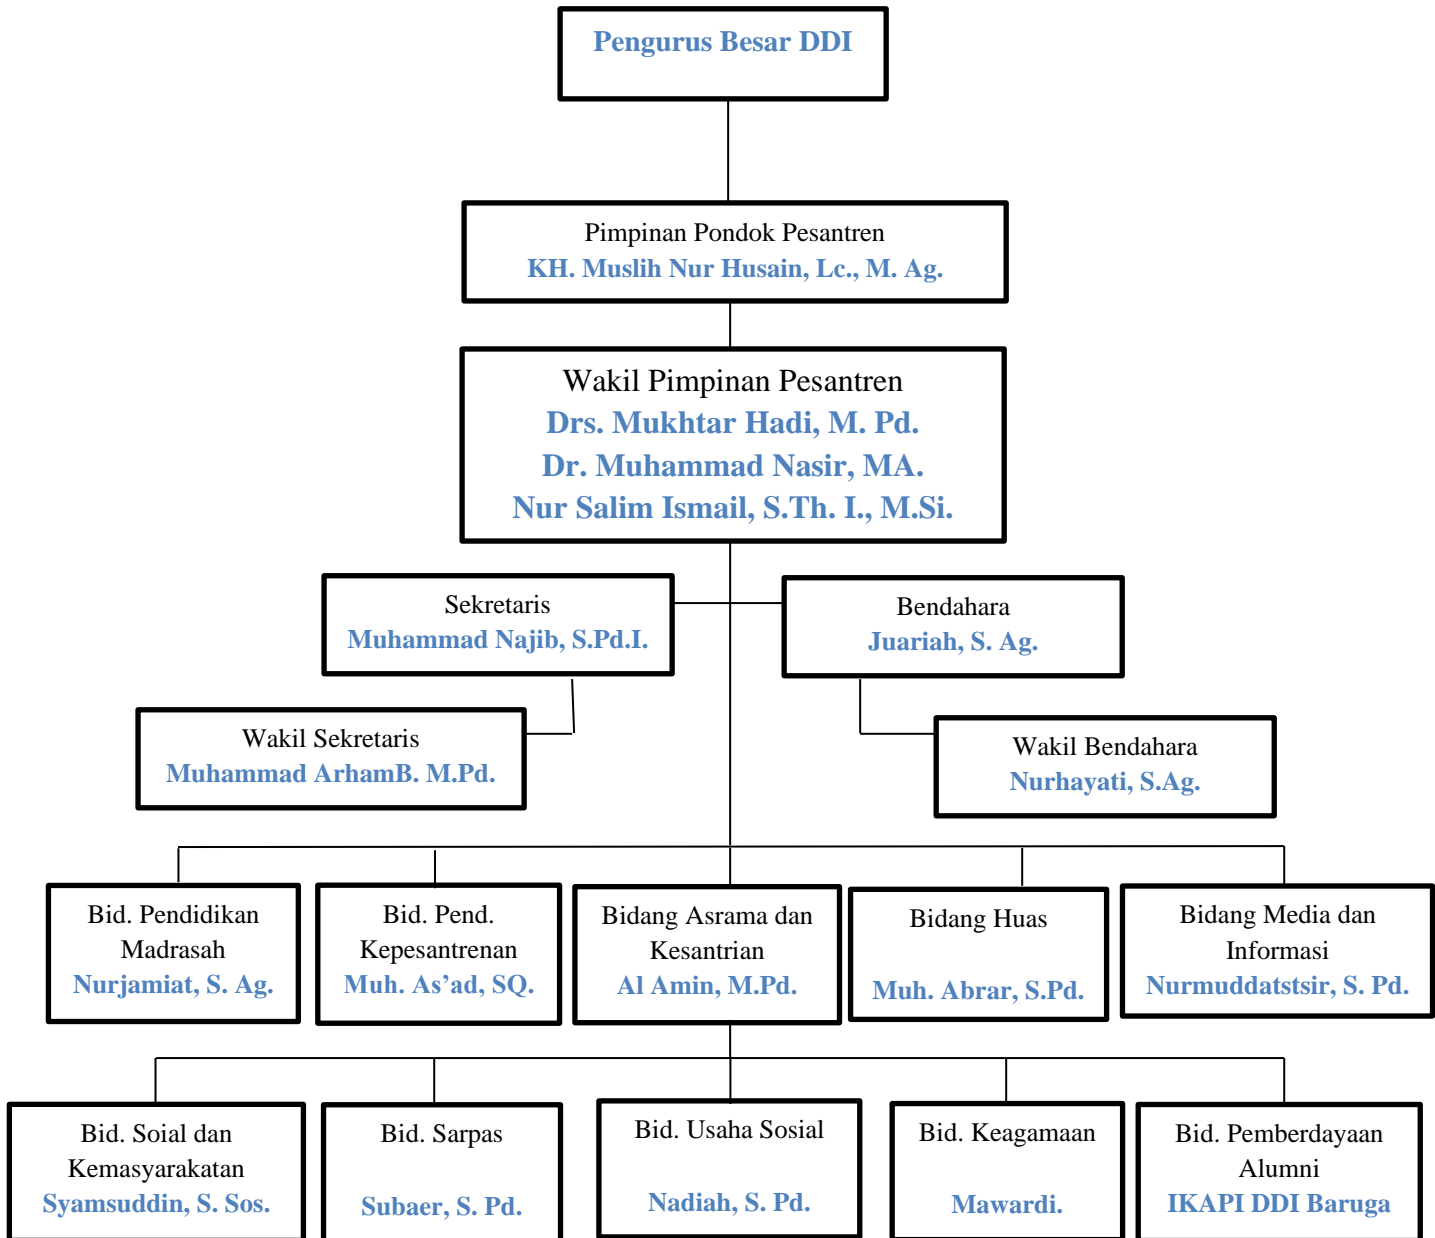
Pengurus Besar DDI

Pimpinan Pondok Pesantren
KH. Muslih Nur Husain, Lc., M. Ag.

Wakil Pimpinan Pesantren
Drs. Mukhtar Hadi, M. Pd.
Dr. Muhammad Nasir, MA.
Nur Salim Ismail, S.Th. I., M.Si.

Sekretaris
Muhammad Najib, S.Pd.I.

Bendahara
Juariah, S. Ag.

Wakil Sekretaris
Muhammad ArhamB. M.Pd.

Wakil Bendahara
Nurhayati, S.Ag.

Bid. Pendidikan Madrasah
Nurjamiat, S. Ag.

Bid. Pend. Kepesantrenan
Muh. As'ad, SQ.

Bidang Asrama dan Kesantrian
Al Amin, M.Pd.

Bidang Huas
Muh. Abrar, S.Pd.

Bidang Media dan Informasi
Nurmuddatstsir, S. Pd.

Bid. Soial dan Kemasyarakatan
Syamsuddin, S. Sos.

Bid. Sarpas
Subaer, S. Pd.

Bid. Usaha Sosial
Nadiah, S. Pd.

Bid. Keagamaan
Mawardi.

Bid. Pemberdayaan Alumni
IKAPI DDI Baruga